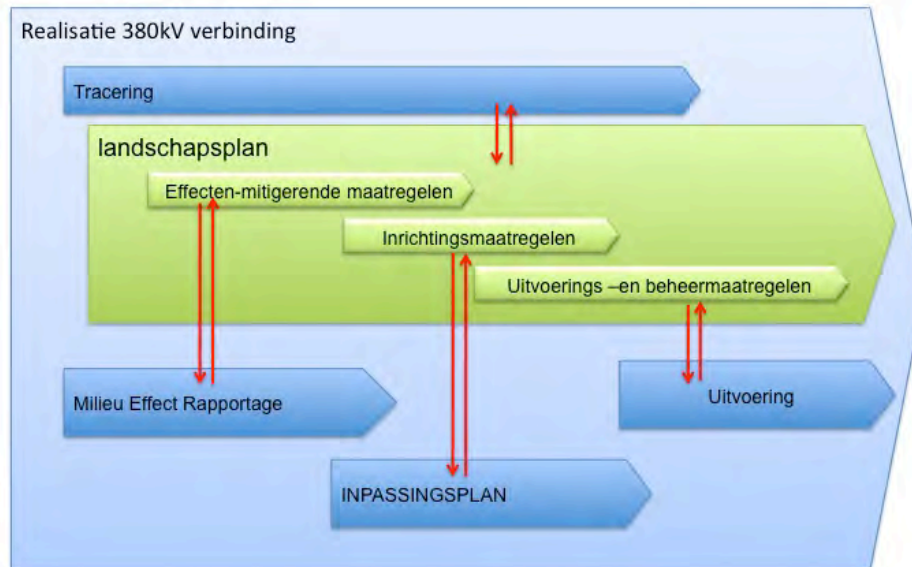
Realisatie 380kV verbinding

Tracering

landschapsplan

Effecten-mitigerende maatregelen

Inrichtingsmaatregelen

Uitvoerings –en beheermaatregelen

Milieu Effect Rapportage

Uitvoering

INPASSINGSPLAN